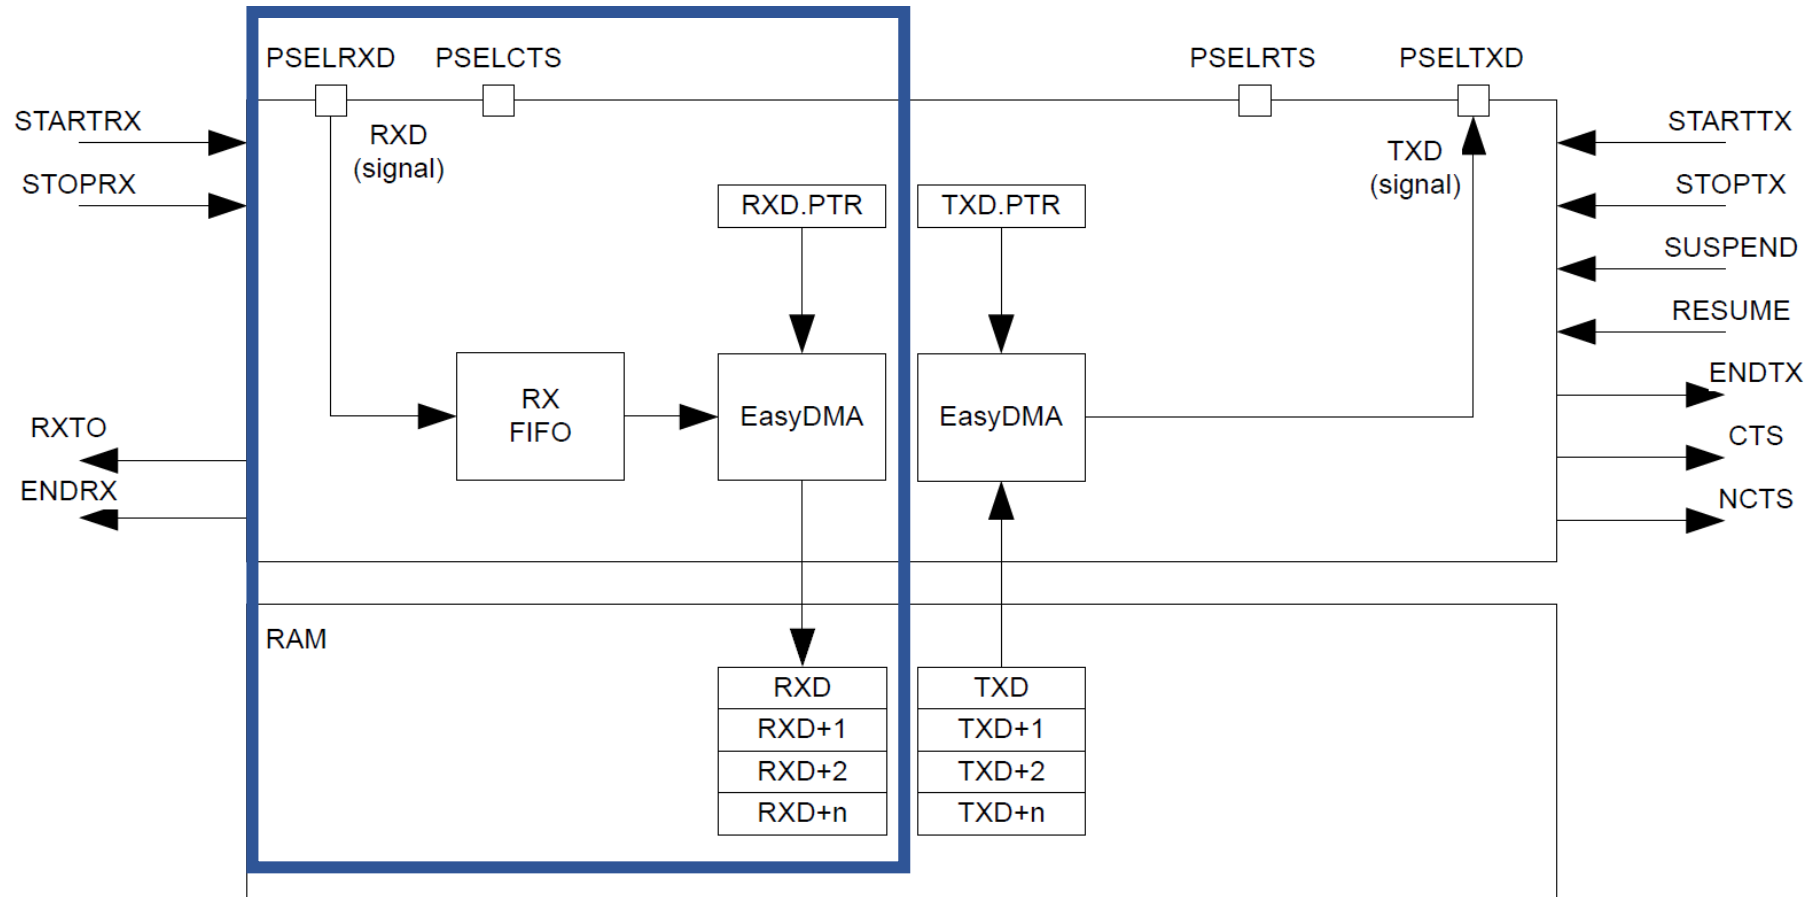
PSELRXD PSELCTS PSELRTS PSELTXD

STARTRX
STOPRX

RXD
(signal)

TXD
(signal)

STARTTX
STOPTX
SUSPEND
RESUME
ENDTX
CTS
NCTS

RXD.PTR
TXD.PTR

RX
FIFO

EasyDMA
EasyDMA

RXTO
ENDRX

RAM

| RXD |
|---|
| RXD+1 |
| RXD+2 |
| RXD+n |

| TXD |
|---|
| TXD+1 |
| TXD+2 |
| TXD+n |